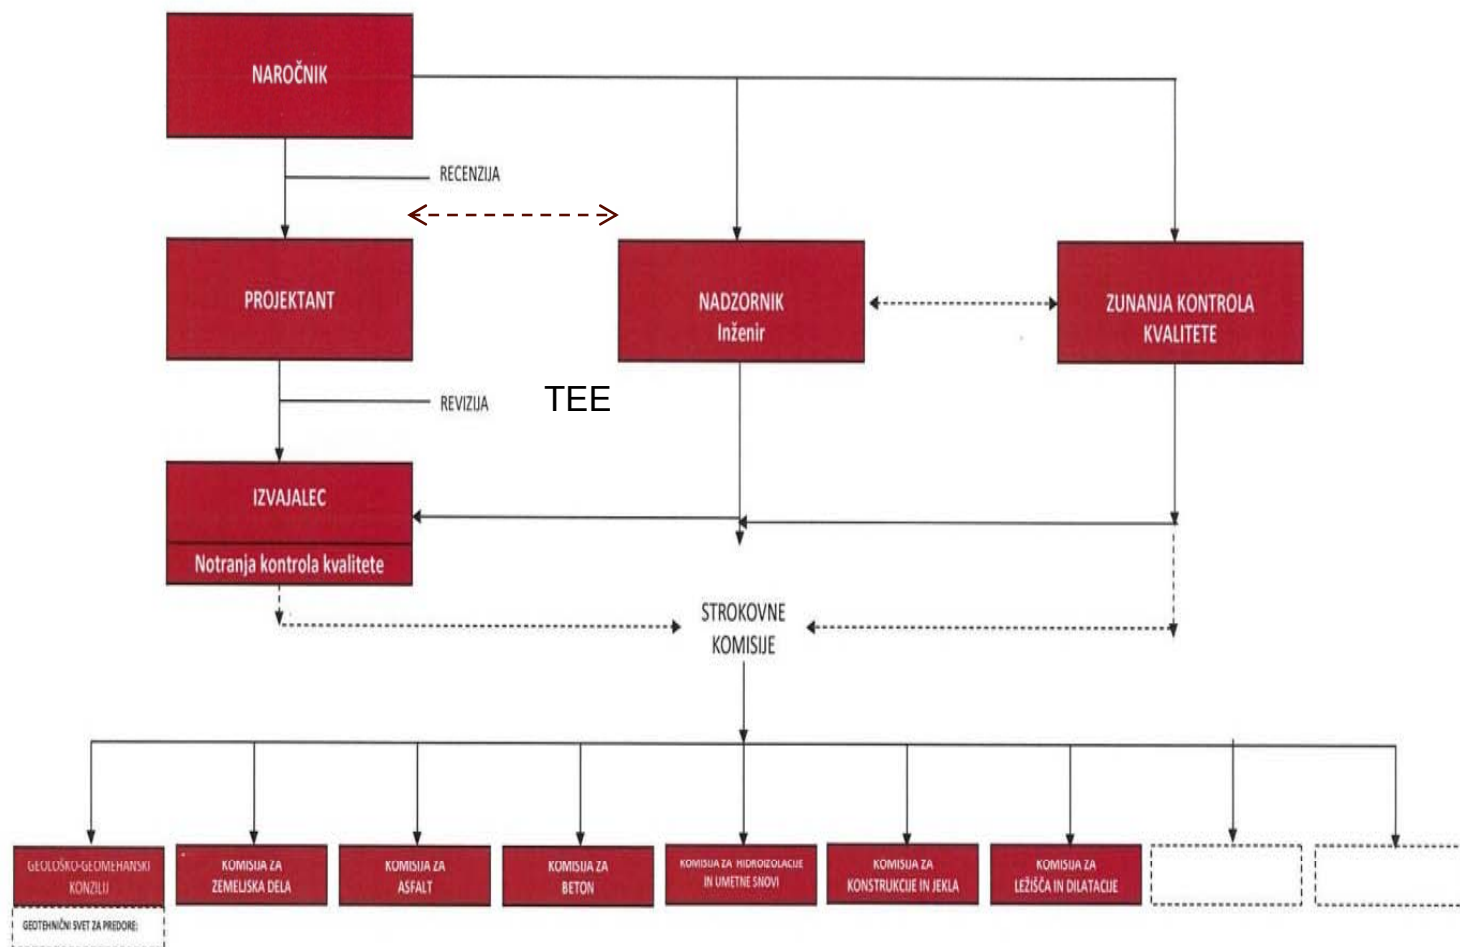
NAROČNIK

RECENZIJA

PROJEKTANT

NADZORNIK
Inženir

ZUNANJA KONTROLA
KVALITETE

REVIZIJA

TEE

IZVAJALEC
Notranja kontrola kvalitete

STROKOVNE
KOMISIJE

GEOLOŠKO-GEOMEHANSKI KONZILIJ

GEOTEHNIČNI SVET ZA PREDORE:

KOMISIJA ZA ZEMELJSKA DELA

KOMISIJA ZA ASFALT

KOMISIJA ZA BETON

KOMISIJA ZA HIDROIZOLACIJE IN UMETNE SNOVI

KOMISIJA ZA KONSTRUKCIJE IN JEKLA

KOMISIJA ZA LEŽIŠČA IN DILATACIJE